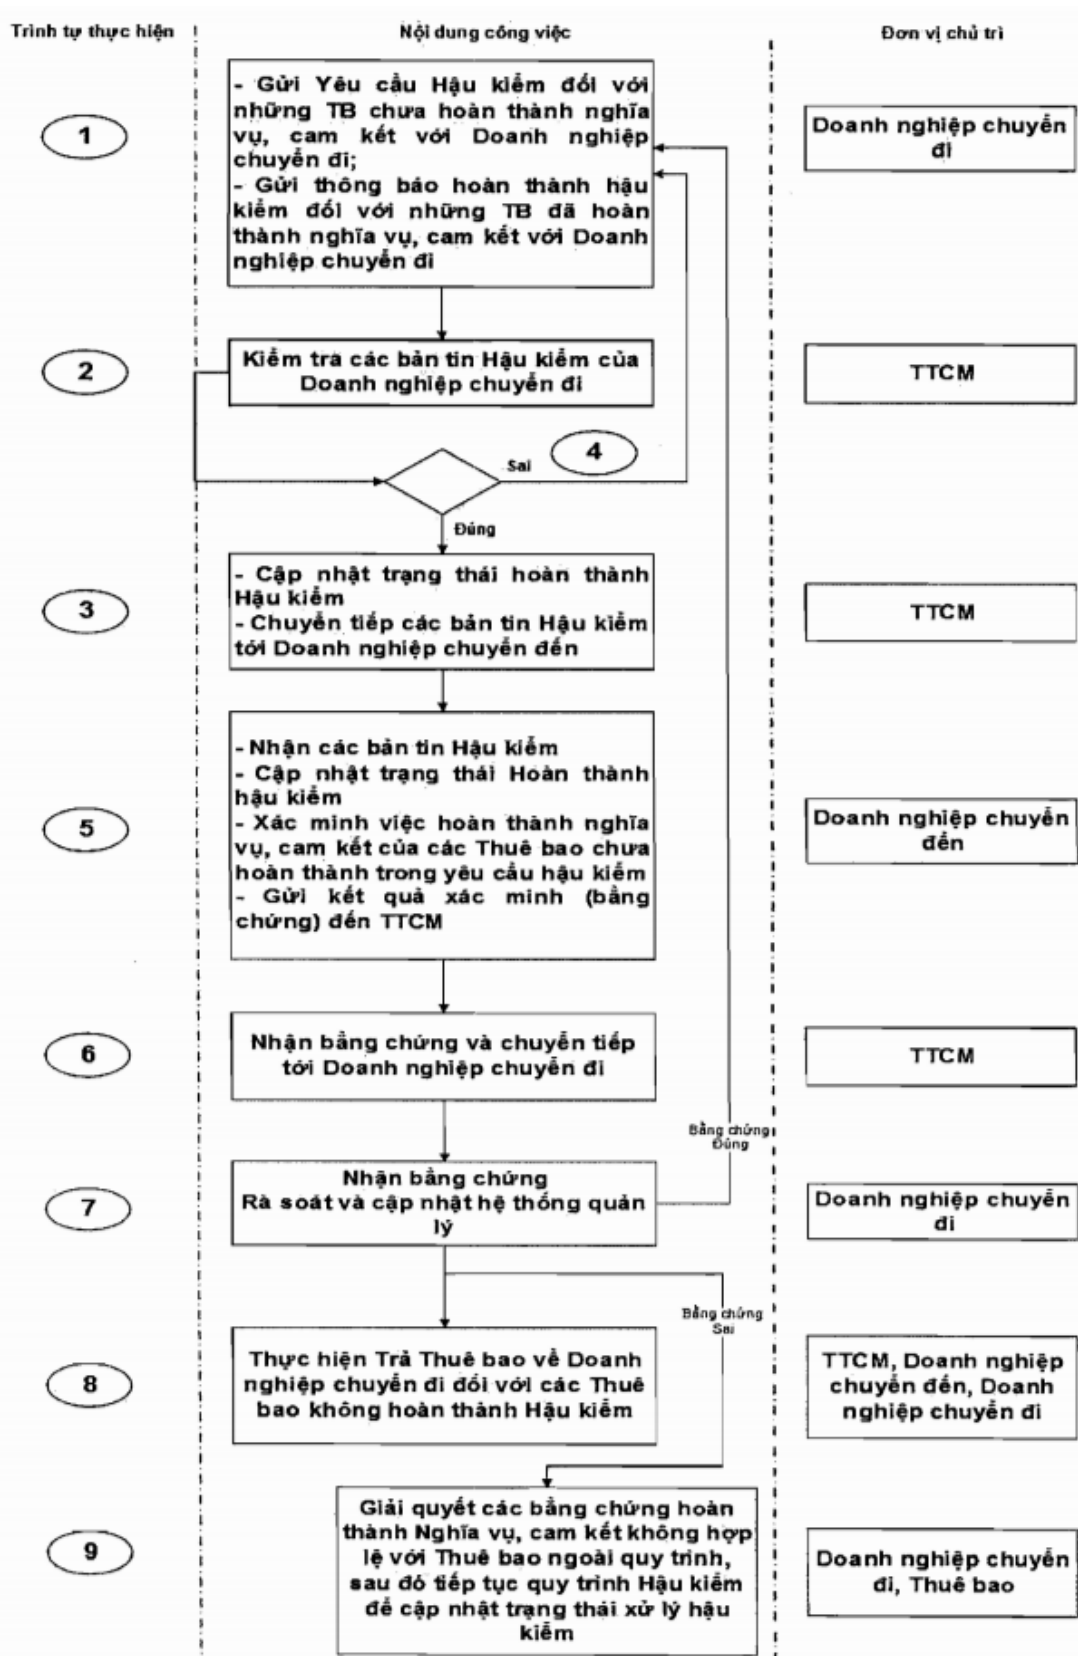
Trình tự thực hiện

Nội dung công việc

Đơn vị chủ trì

1

- Gửi Yêu cầu Hậu kiểm đối với những TB chưa hoàn thành nghĩa vụ, cam kết với Doanh nghiệp chuyển đi;
- Gửi thông báo hoàn thành hậu kiểm đối với những TB đã hoàn thành nghĩa vụ, cam kết với Doanh nghiệp chuyển đi

Doanh nghiệp chuyển đi

2

Kiểm tra các bản tin Hậu kiểm của Doanh nghiệp chuyển đi

TTCM

Sai

4

Đúng

3

- Cập nhật trạng thái hoàn thành Hậu kiểm
- Chuyển tiếp các bản tin Hậu kiểm tới Doanh nghiệp chuyển đến

TTCM

5

- Nhận các bản tin Hậu kiểm
- Cập nhật trạng thái Hoàn thành hậu kiểm
- Xác minh việc hoàn thành nghĩa vụ, cam kết của các Thuê bao chưa hoàn thành trong yêu cầu hậu kiểm
- Gửi kết quả xác minh (bằng chứng) đến TTCM

Doanh nghiệp chuyển đến

6

Nhận bằng chứng và chuyển tiếp tới Doanh nghiệp chuyển đi

TTCM

Bằng chứng Đúng

7

Nhận bằng chứng
Rà soát và cập nhật hệ thống quản lý

Doanh nghiệp chuyển đi

Bằng chứng Sai

8

Thực hiện Trả Thuê bao về Doanh nghiệp chuyển đi đối với các Thuê bao không hoàn thành Hậu kiểm

TTCM, Doanh nghiệp chuyển đến, Doanh nghiệp chuyển đi

9

Giải quyết các bằng chứng hoàn thành Nghĩa vụ, cam kết không hợp lệ với Thuê bao ngoài quy trình, sau đó tiếp tục quy trình Hậu kiểm để cập nhật trạng thái xử lý hậu kiểm

Doanh nghiệp chuyển đi, Thuê bao